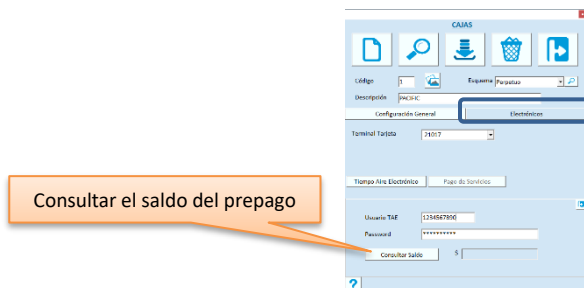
Consultar el saldo del prepago

CAJAS

Código 1

Esquema Parpatuo

Descripción PROFIC

Configuración General

Electrónicos

Terminal Tarjeta 21017

Tiempo Aire Electrónico

Pago de Servicios

Usuario TAE 1234567890

Password **********

Consultar Saldo

$

?